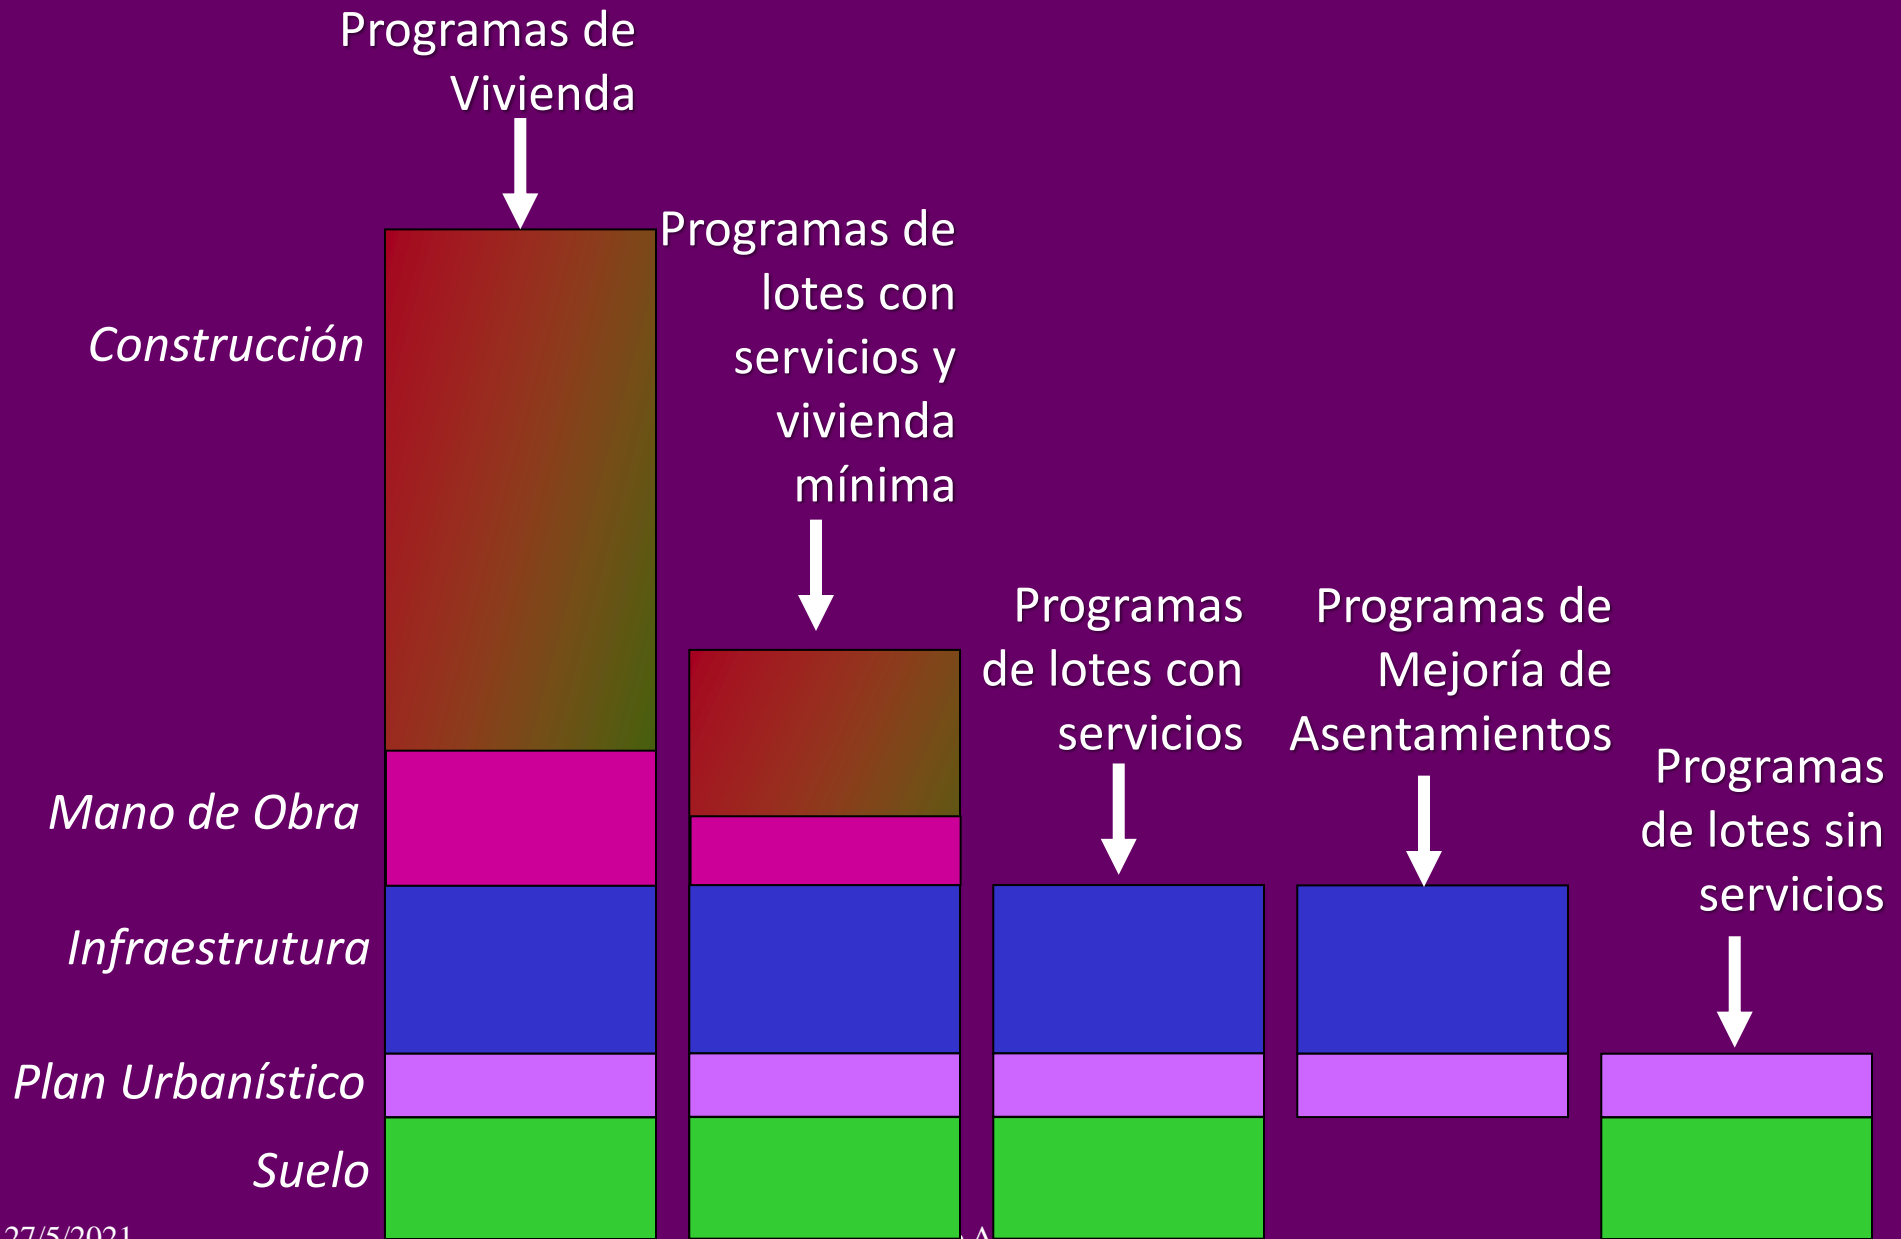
Programas de Vivienda

Programas de lotes con servicios y vivienda mínima

Programas de lotes con servicios

Programas de Mejoría de Asentamientos

Programas de lotes sin servicios

Construcción

Mano de Obra

Infraestrutura

Plan Urbanístico

Suelo

27/5/2021